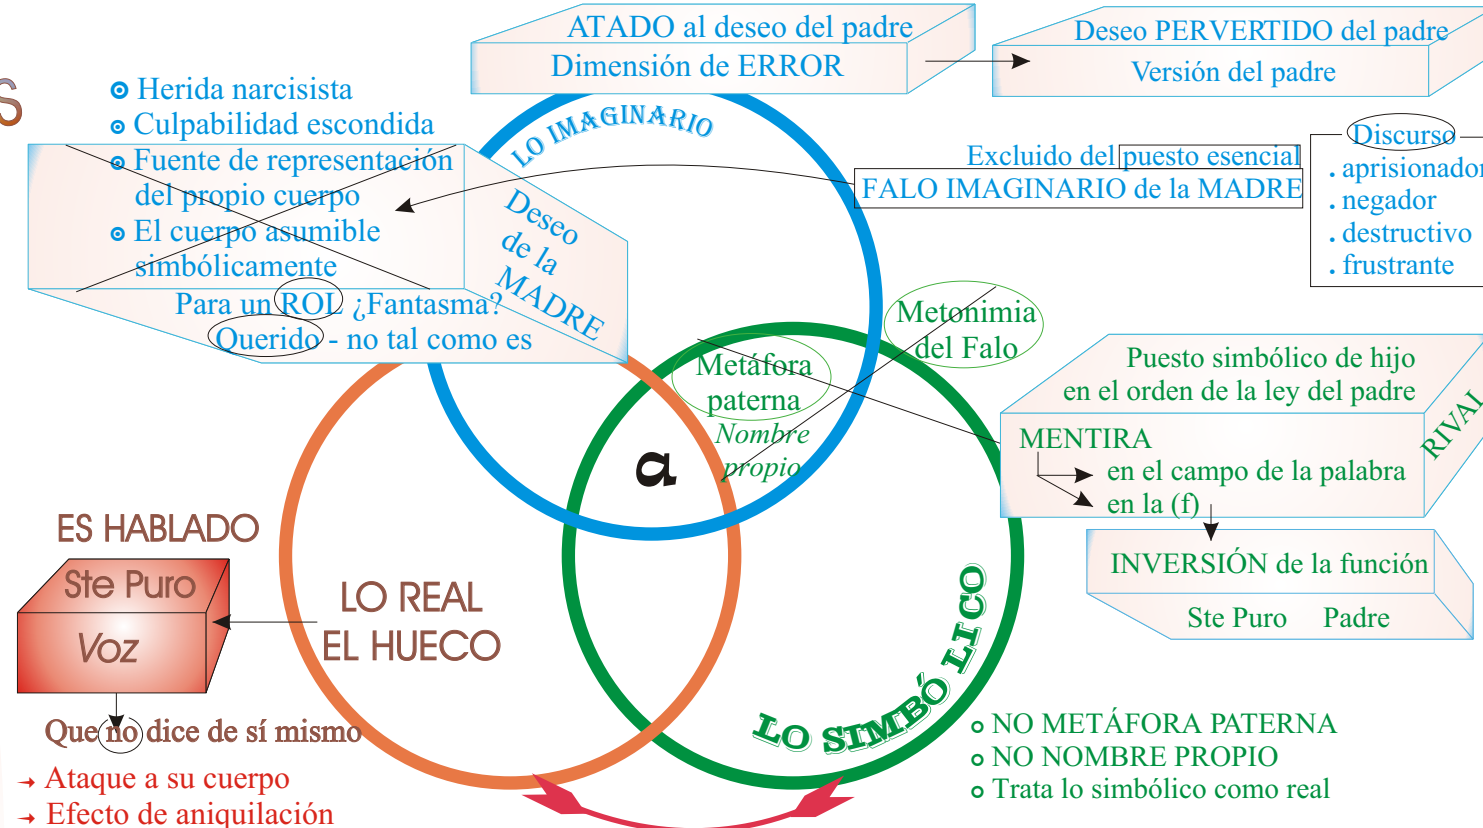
S

ATADO al deseo del padre
Dimensión de ERROR

Deseo PERVERTIDO del padre
Versión del padre

Herida narcisista
Culpabilidad escondida
Fuente de representación del propio cuerpo
El cuerpo asumible simbólicamente
Para un ROL ¿Fantasma?
Querido - no tal como es

Deseo de la MADRE

LO IMAGINARIO

Excluido del puesto esencial
FALO IMAGINARIO de la MADRE

Discurso
. aprisionador
. negador
. destructivo
. frustrante

Metonimia del Falo

Metáfora paterna
Nombre propio

a

Puesto simbólico de hijo en el orden de la ley del padre
MENTIRA
en el campo de la palabra
en la (f)
RIVAL

INVERSIÓN de la función
Ste Puro Padre

ES HABLADO
Ste Puro
Voz

LO REAL
EL HUECO

Que no dice de sí mismo
Ataque a su cuerpo
Efecto de aniquilación

LO SIMBÓLICO

NO METÁFORA PATERNA
NO NOMBRE PROPIO
Trata lo simbólico como real